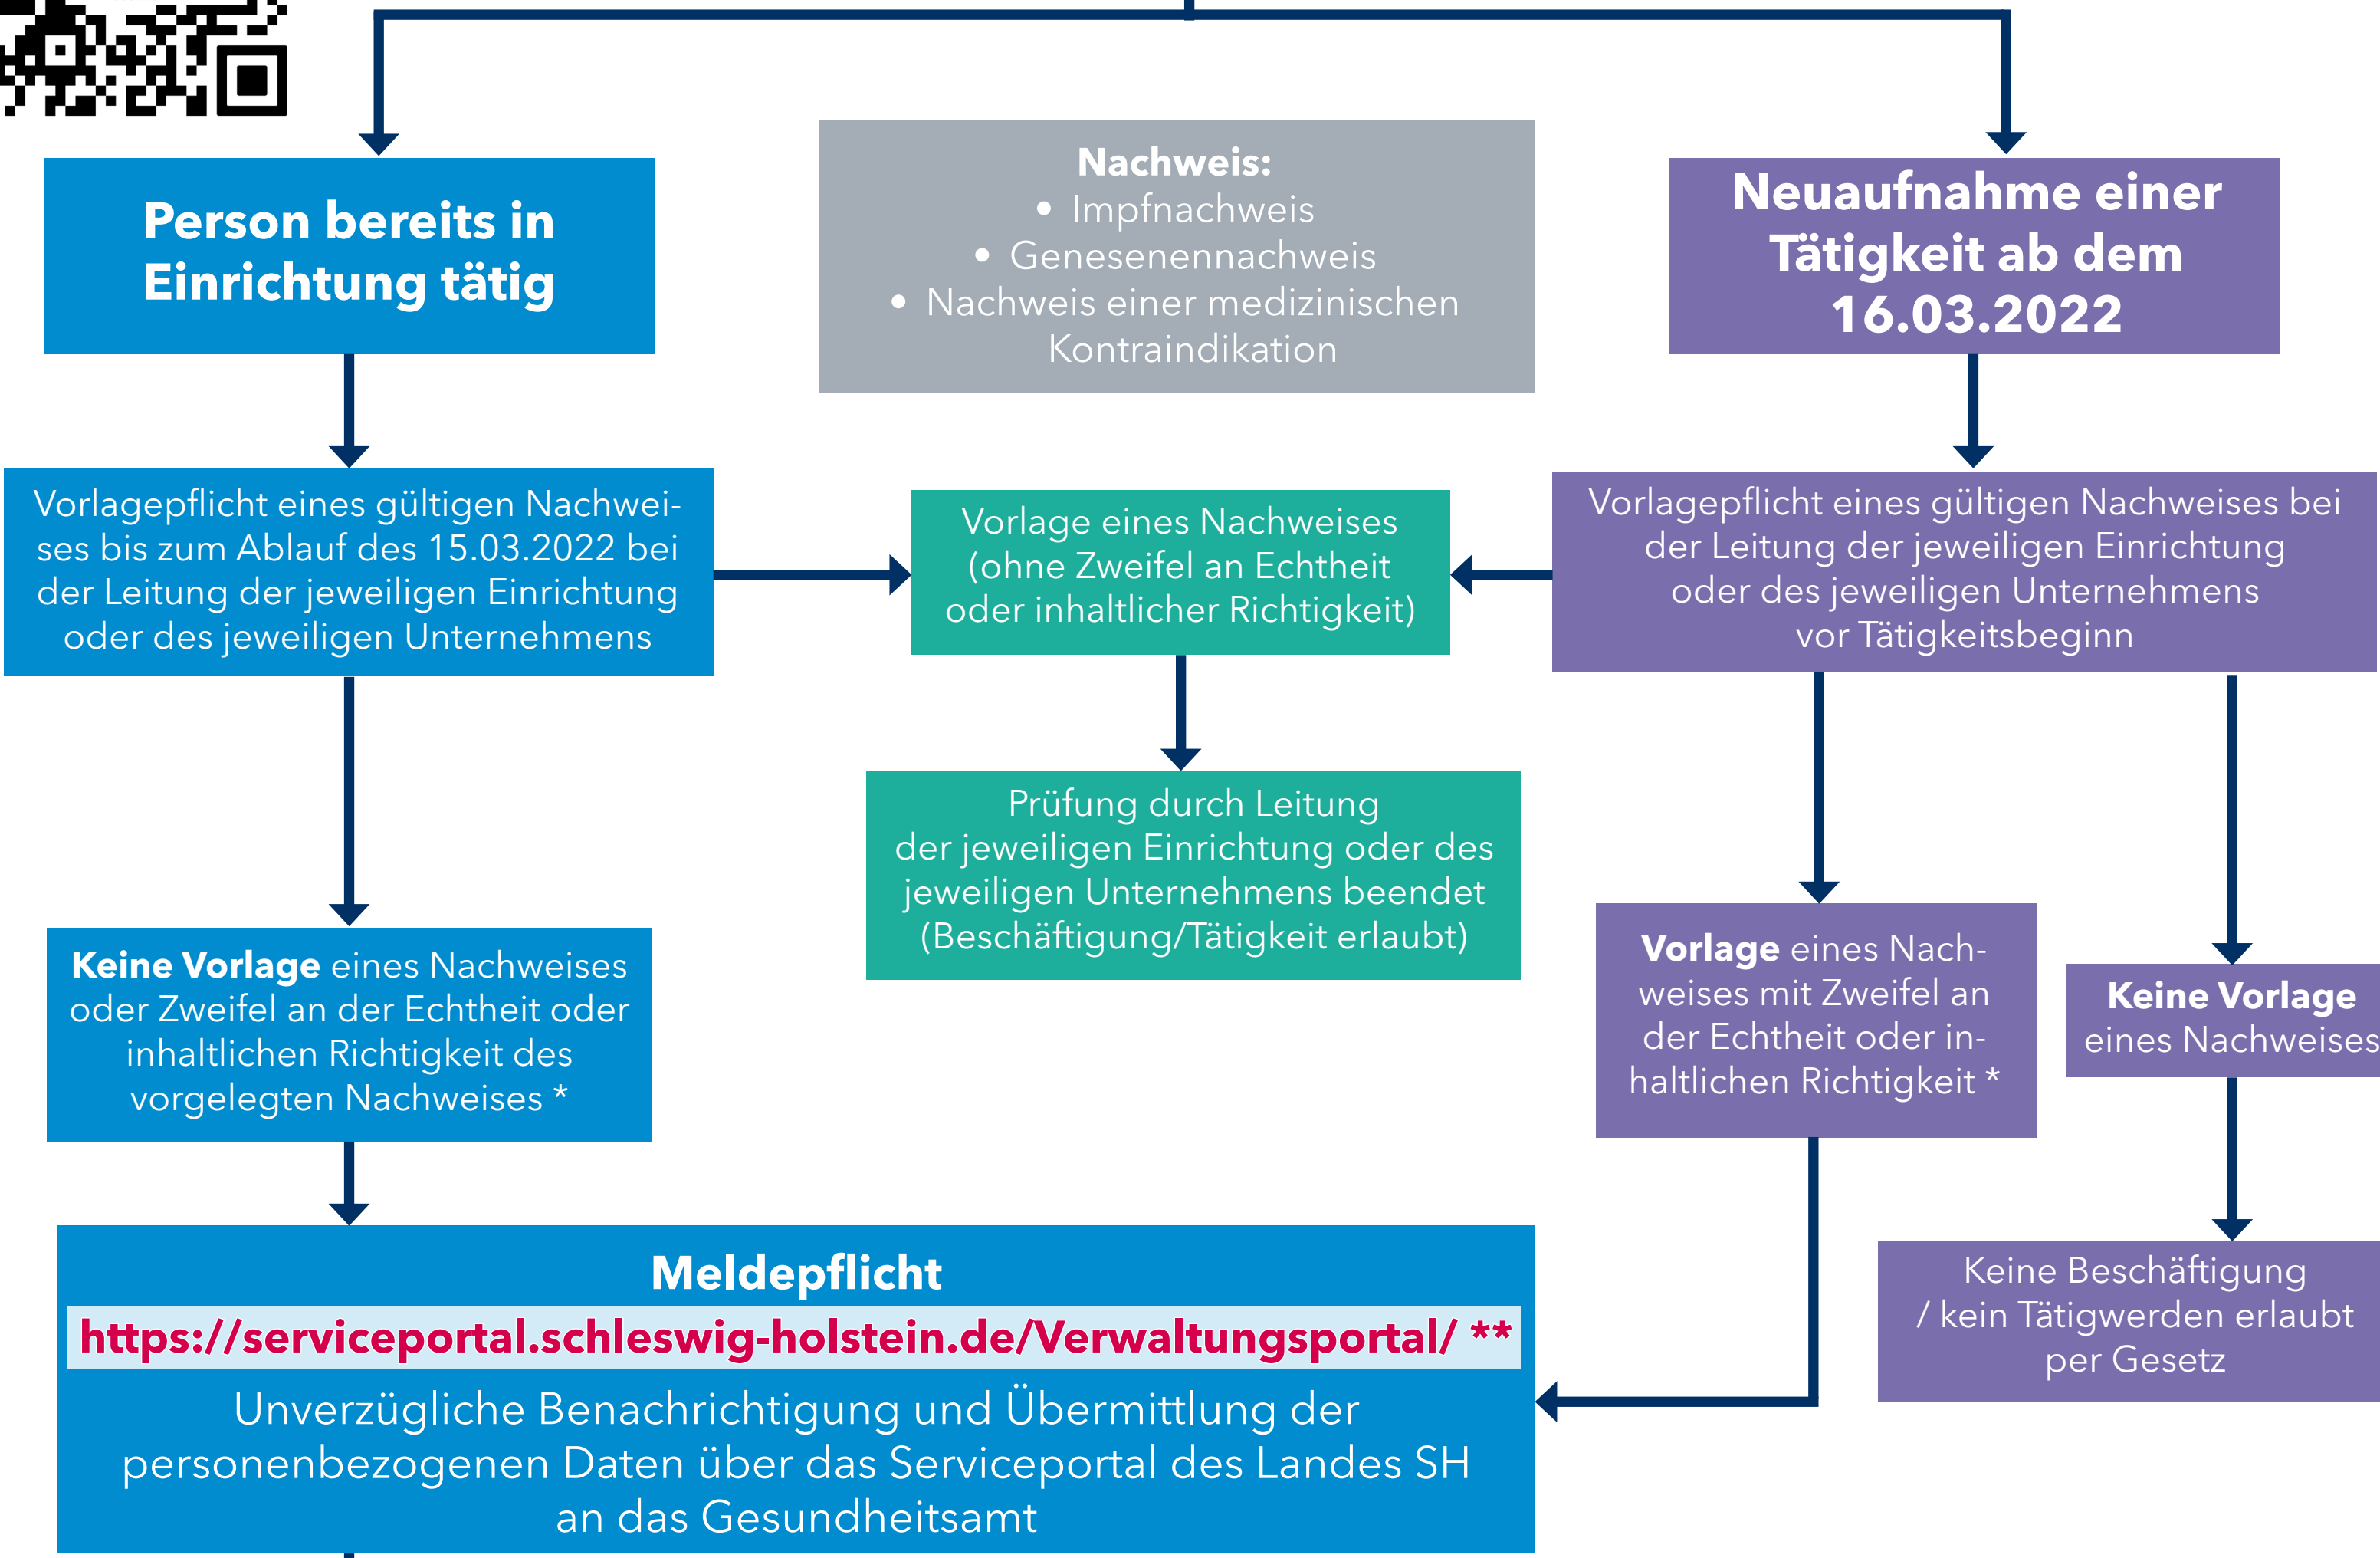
Person bereits in Einrichtung tätig

Nachweis:
- Impfnachweis
- Genesenennachweis
- Nachweis einer medizinischen Kontraindikation

Neuaufnahme einer Tätigkeit ab dem 16.03.2022

Vorlagepflicht eines gültigen Nachweises bis zum Ablauf des 15.03.2022 bei der Leitung der jeweiligen Einrichtung oder des jeweiligen Unternehmens

Vorlage eines Nachweises (ohne Zweifel an Echtheit oder inhaltlicher Richtigkeit)

Vorlagepflicht eines gültigen Nachweises bei der Leitung der jeweiligen Einrichtung oder des jeweiligen Unternehmens vor Tätigkeitsbeginn

Prüfung durch Leitung der jeweiligen Einrichtung oder des jeweiligen Unternehmens beendet (Beschäftigung/Tätigkeit erlaubt)

Keine Vorlage eines Nachweises oder Zweifel an der Echtheit oder inhaltlichen Richtigkeit des vorgelegten Nachweises *

Vorlage eines Nachweises mit Zweifel an der Echtheit oder inhaltlichen Richtigkeit *

Keine Vorlage eines Nachweises

Keine Beschäftigung / kein Tätigwerden erlaubt per Gesetz

Meldepflicht
https://serviceportal.schleswig-holstein.de/Verwaltungsportal/ **
Unverzügliche Benachrichtigung und Übermittlung der personenbezogenen Daten über das Serviceportal des Landes SH an das Gesundheitsamt